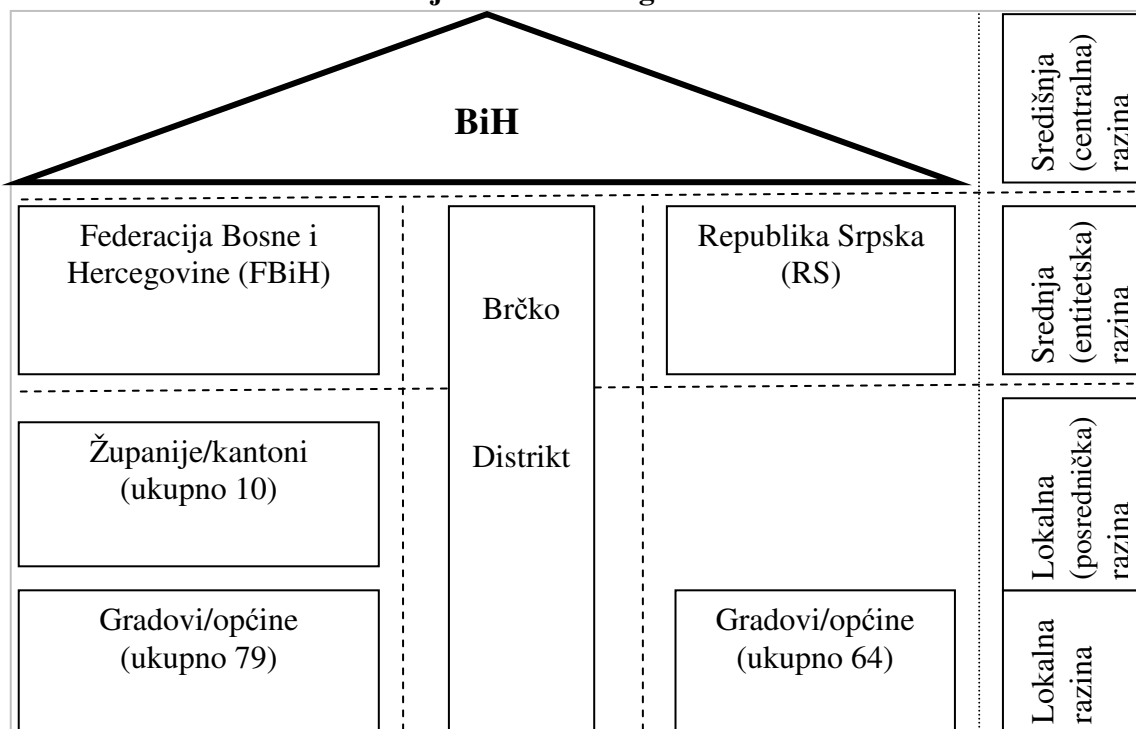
BiH

Središnja (centralna) razina

Federacija Bosne i Hercegovine (FBiH)

Brčko

Distrikt

Republika Srpska (RS)

Srednja (entitetska) razina

Županije/kantoni (ukupno 10)

Lokalna (posrednička) razina

Gradovi/općine (ukupno 79)

Gradovi/općine (ukupno 64)

Lokalna razina